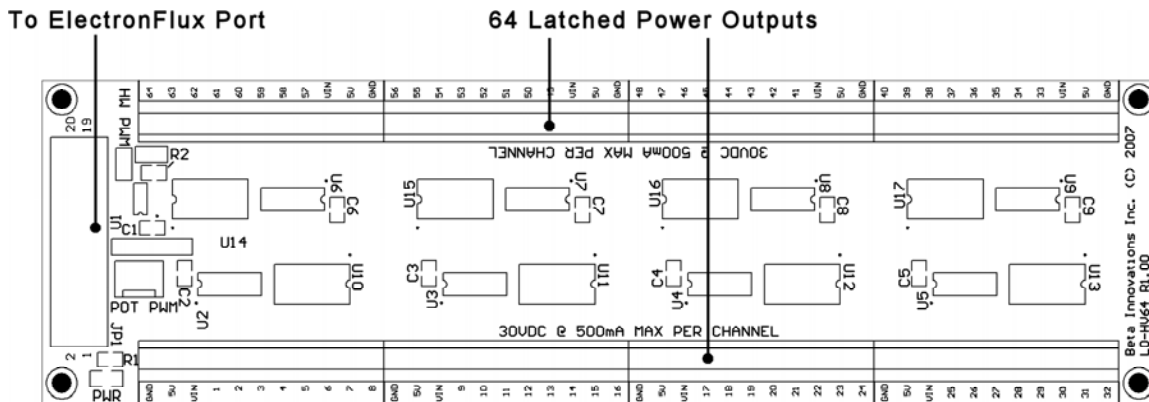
To ElectronFlux Port

64 Latched Power Outputs

64 63 62 61 60 59 58 57 VIN 5V GND 56 55 54 53 52 51 50 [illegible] VIN 5V GND 48 47 46 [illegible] 44 43 42 41 VIN 5V GND 40 39 38 37 36 35 34 33 VIN 5V GND

HI PWM

20 19

R2

30VDC @ 500mA MAX PER CHANNEL

U6 C6 U15 U7 C7 U16 U8 C8 U17 U9 C9

U1

C1

U14

Beta Innovations Inc. (C) 2007
LD-HV64 R1.00

C2 U10 C3 U3 U11 C4 U4 U12 C5 U5 U13

POT PWM

U2

JP1

30VDC @ 500mA MAX PER CHANNEL

2 1 R1

PWR

GND 5V VIN 1 2 3 4 5 6 7 8 GND 5V VIN 9 10 11 12 13 14 15 16 GND 5V VIN 17 18 19 20 21 22 23 24 GND 5V VIN 25 26 27 28 29 30 31 32